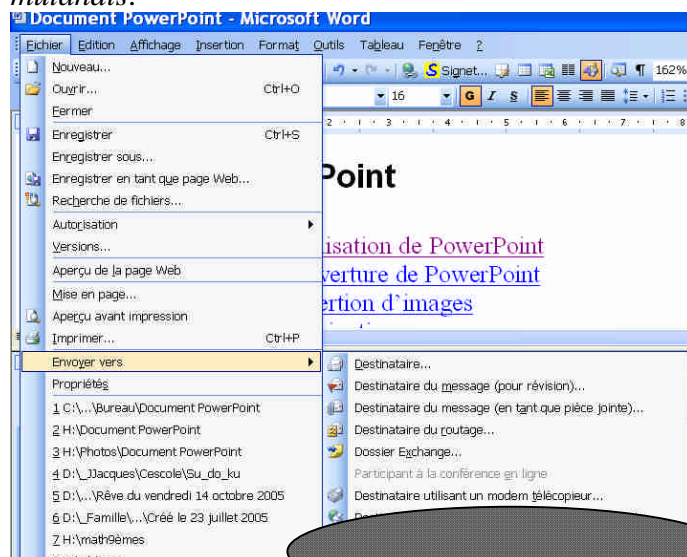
Document PowerPoint - Microsoft Word

Fichier Edition Affichage Insertion Format Outils Tableau Fenêtre ?

Signet... ¶ 162%

16 G I S

Point

lisation de PowerPoint
verture de PowerPoint
ertion d'images

Nouveau...
Ouvrir... Ctrl+O
Fermer
Enregistrer Ctrl+S
Enregistrer sous...
Enregistrer en tant que page Web...
Recherche de fichiers...
Autorisation
Versions...
Aperçu de la page Web
Mise en page...
Aperçu avant impression
Imprimer... Ctrl+P
Envoyer vers
Propriétés
1 C:\...\Bureau\Document PowerPoint
2 H:\Document PowerPoint
3 H:\Photos\Document PowerPoint
4 D:\_JJacques\Cescole\Su_do_ku
5 D:\...\Rêve du vendredi 14 octobre 2005
6 D:\_Famille\...\Créé le 23 juillet 2005
7 H:\math9èmes

Destinataire...
Destinataire du message (pour révision)...
Destinataire du message (en tant que pièce jointe)...
Destinataire du routage...
Dossier Exchange...
Participant à la conférence en ligne
Destinataire utilisant un modem télécopieur...